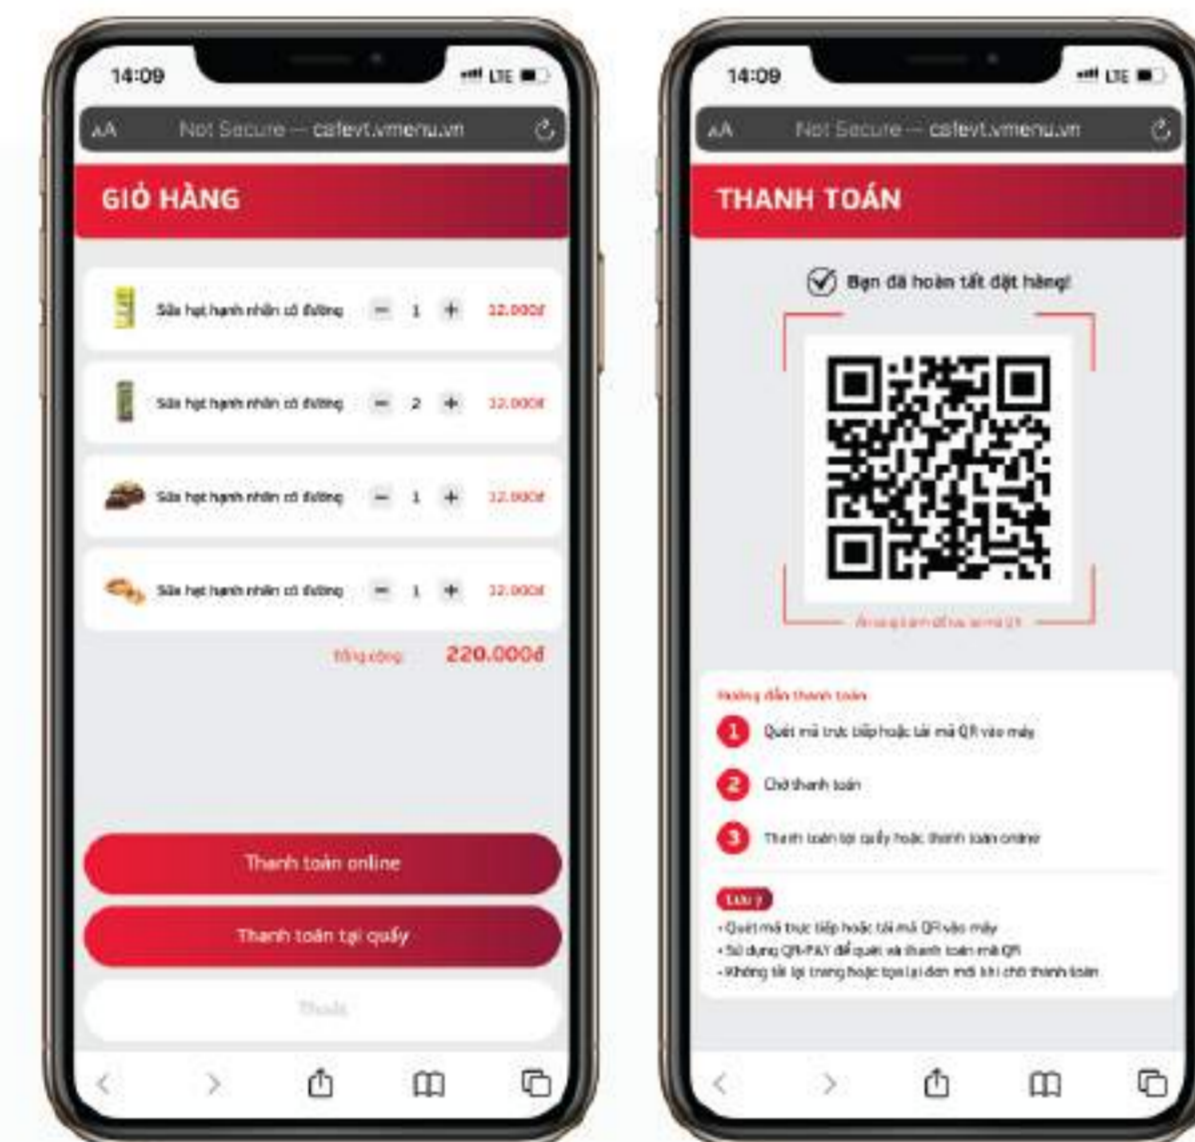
14:09

LTE

AA Not Secure — cafevt.vmenu.vn

GIỎ HÀNG

Sữa hạt hạnh nhân có đường − 1 + 12.000đ

Sữa hạt hạnh nhân có đường − 2 + 12.000đ

Sữa hạt hạnh nhân có đường − 1 + 12.000đ

Sữa hạt hạnh nhân có đường − 1 + 12.000đ

Tổng cộng 220.000đ

Thanh toán online

Thanh toán tại quầy

Thoát

14:09

LTE

AA Not Secure — cafevt.vmenu.vn

THANH TOÁN

Bạn đã hoàn tất đặt hàng!

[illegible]

Hướng dẫn thanh toán

1 Quét mã trực tiếp hoặc tải mã QR vào máy

2 Chờ thanh toán

3 Thanh toán tại quầy hoặc thanh toán online

Lưu ý

- Quét mã trực tiếp hoặc tải mã QR vào máy
- Sử dụng QR-PAY để quét và thanh toán mã QR
- Không tải lại trang hoặc tạo lại đơn mới khi chờ thanh toán